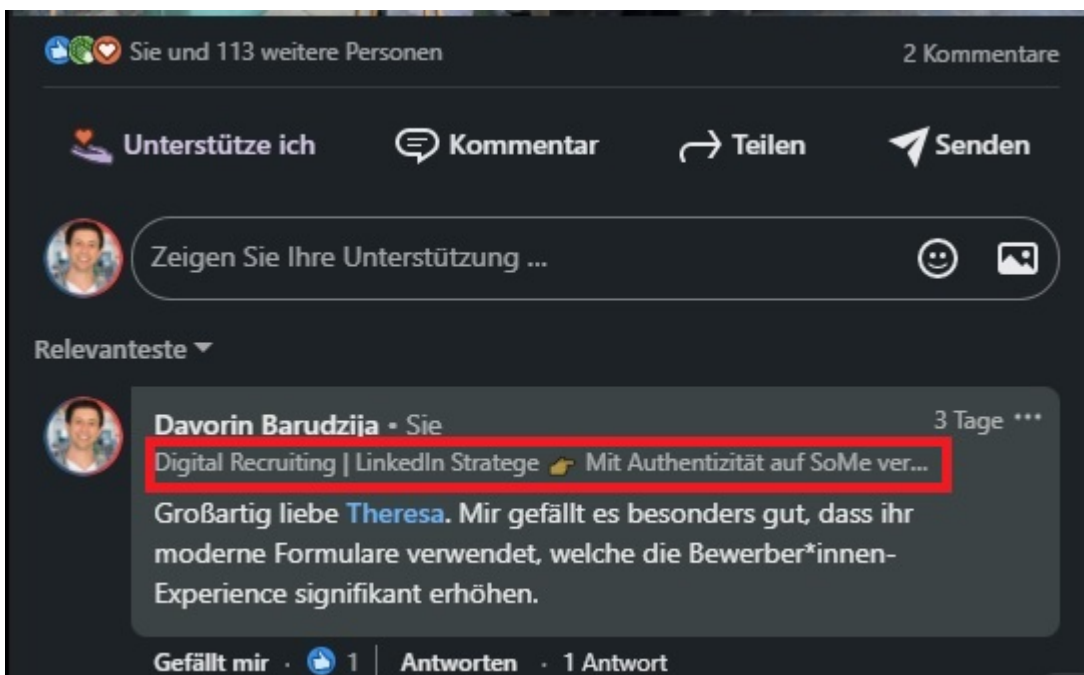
Sie und 113 weitere Personen

2 Kommentare

Unterstütze ich

Kommentar

Teilen

Senden

Zeigen Sie Ihre Unterstützung ...

Relevanteste

Davorin Barudzija • Sie

3 Tage •••

Digital Recruiting | LinkedIn Stratege 👉 Mit Authentizität auf SoMe ver...

Großartig liebe Theresa. Mir gefällt es besonders gut, dass ihr moderne Formulare verwendet, welche die Bewerber*innen-Experience signifikant erhöhen.

Gefällt mir · 1 | Antworten · 1 Antwort